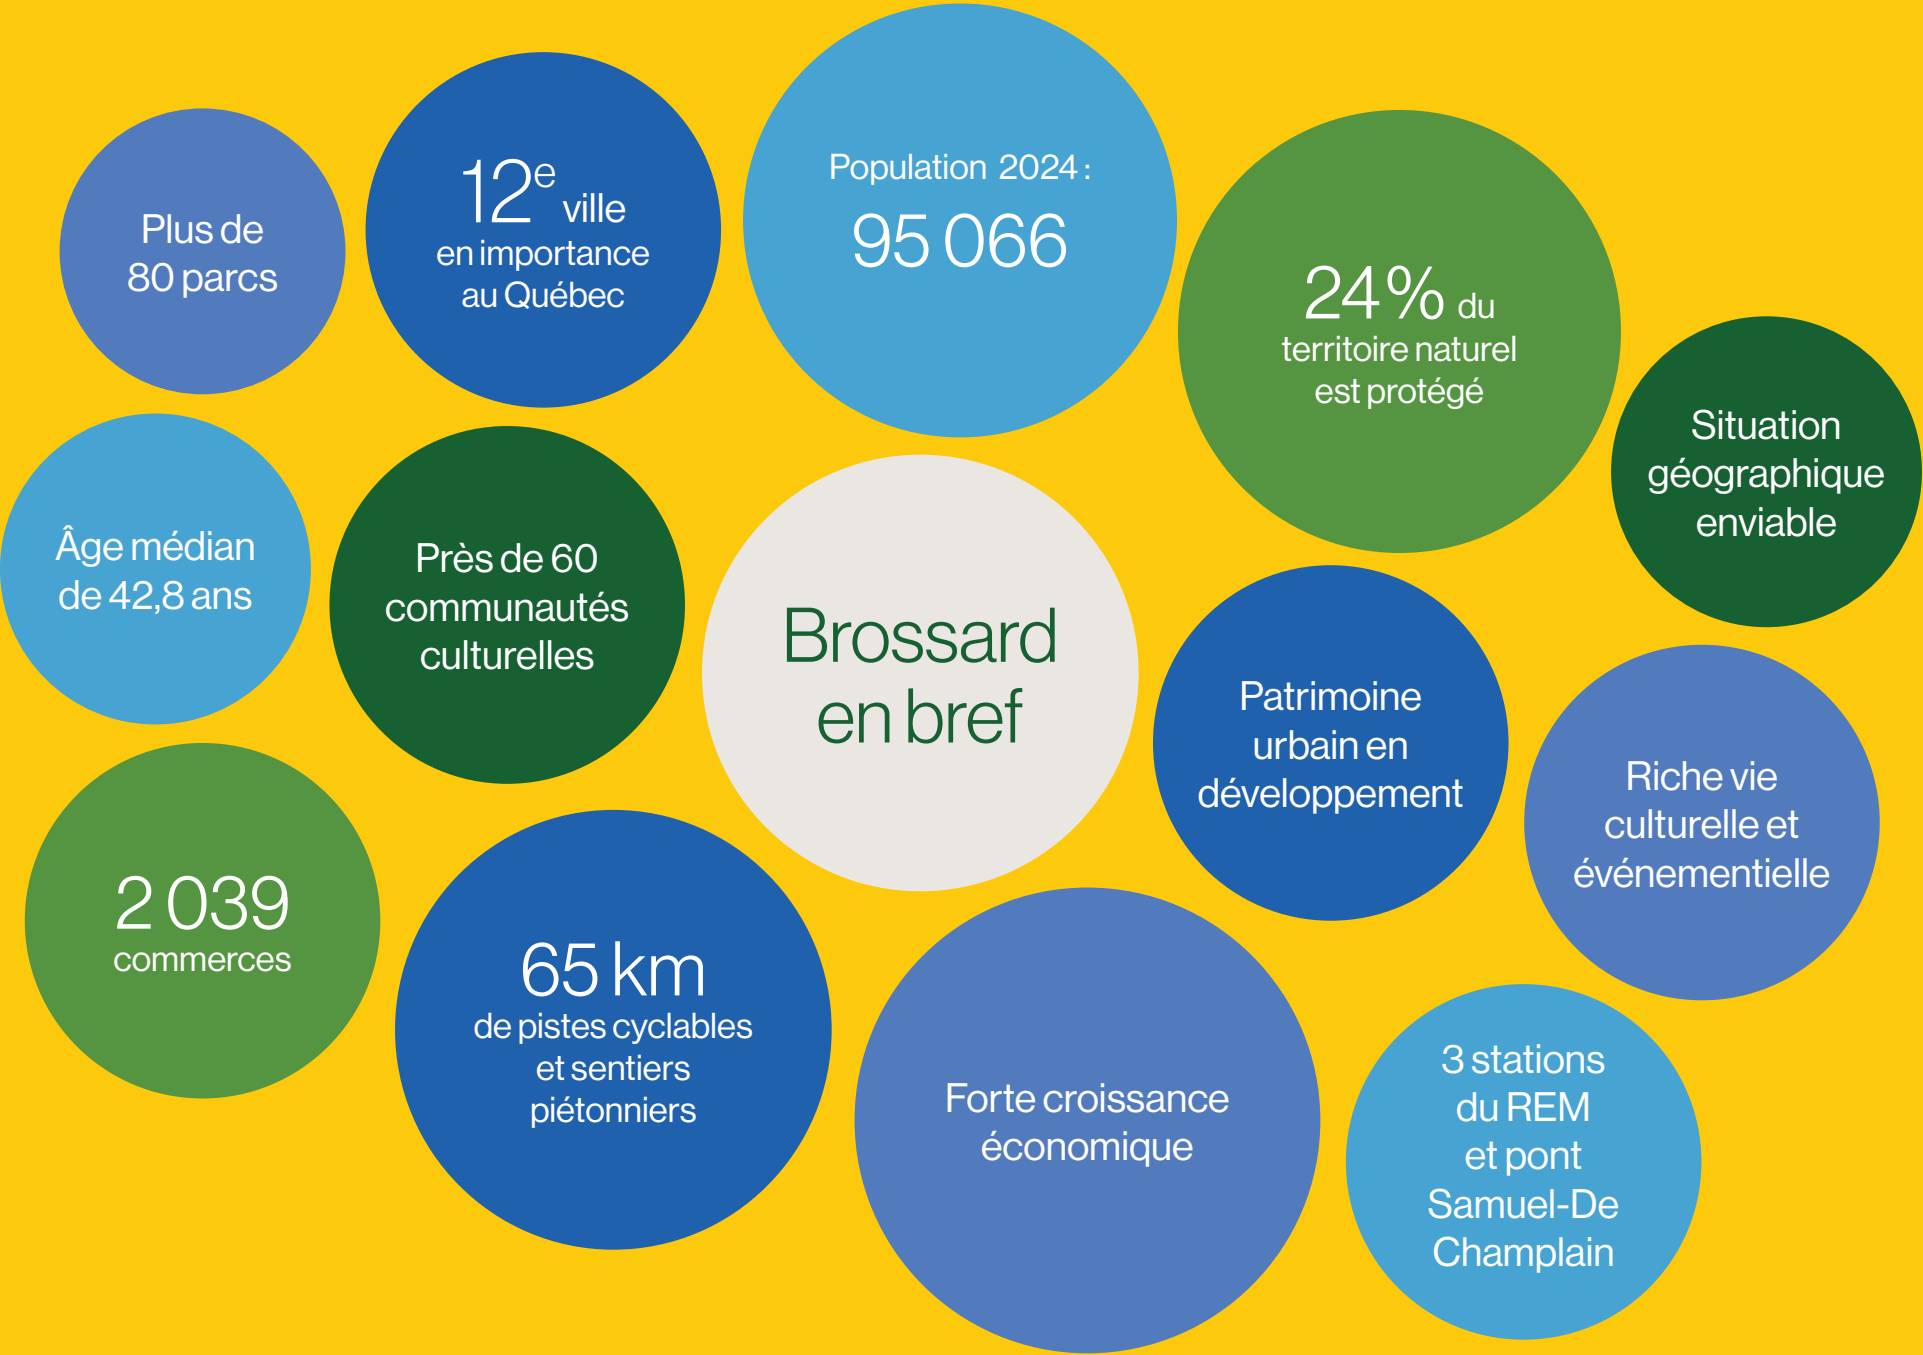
Brossard en bref

Plus de 80 parcs

$12^{e}$ ville en importance au Québec

Population 2024 : 95 066

24 % du territoire naturel est protégé

Situation géographique enviable

Âge médian de 42,8 ans

Près de 60 communautés culturelles

Patrimoine urbain en développement

Riche vie culturelle et événementielle

2 039 commerces

65 km de pistes cyclables et sentiers piétonniers

Forte croissance économique

3 stations du REM et pont Samuel-De Champlain